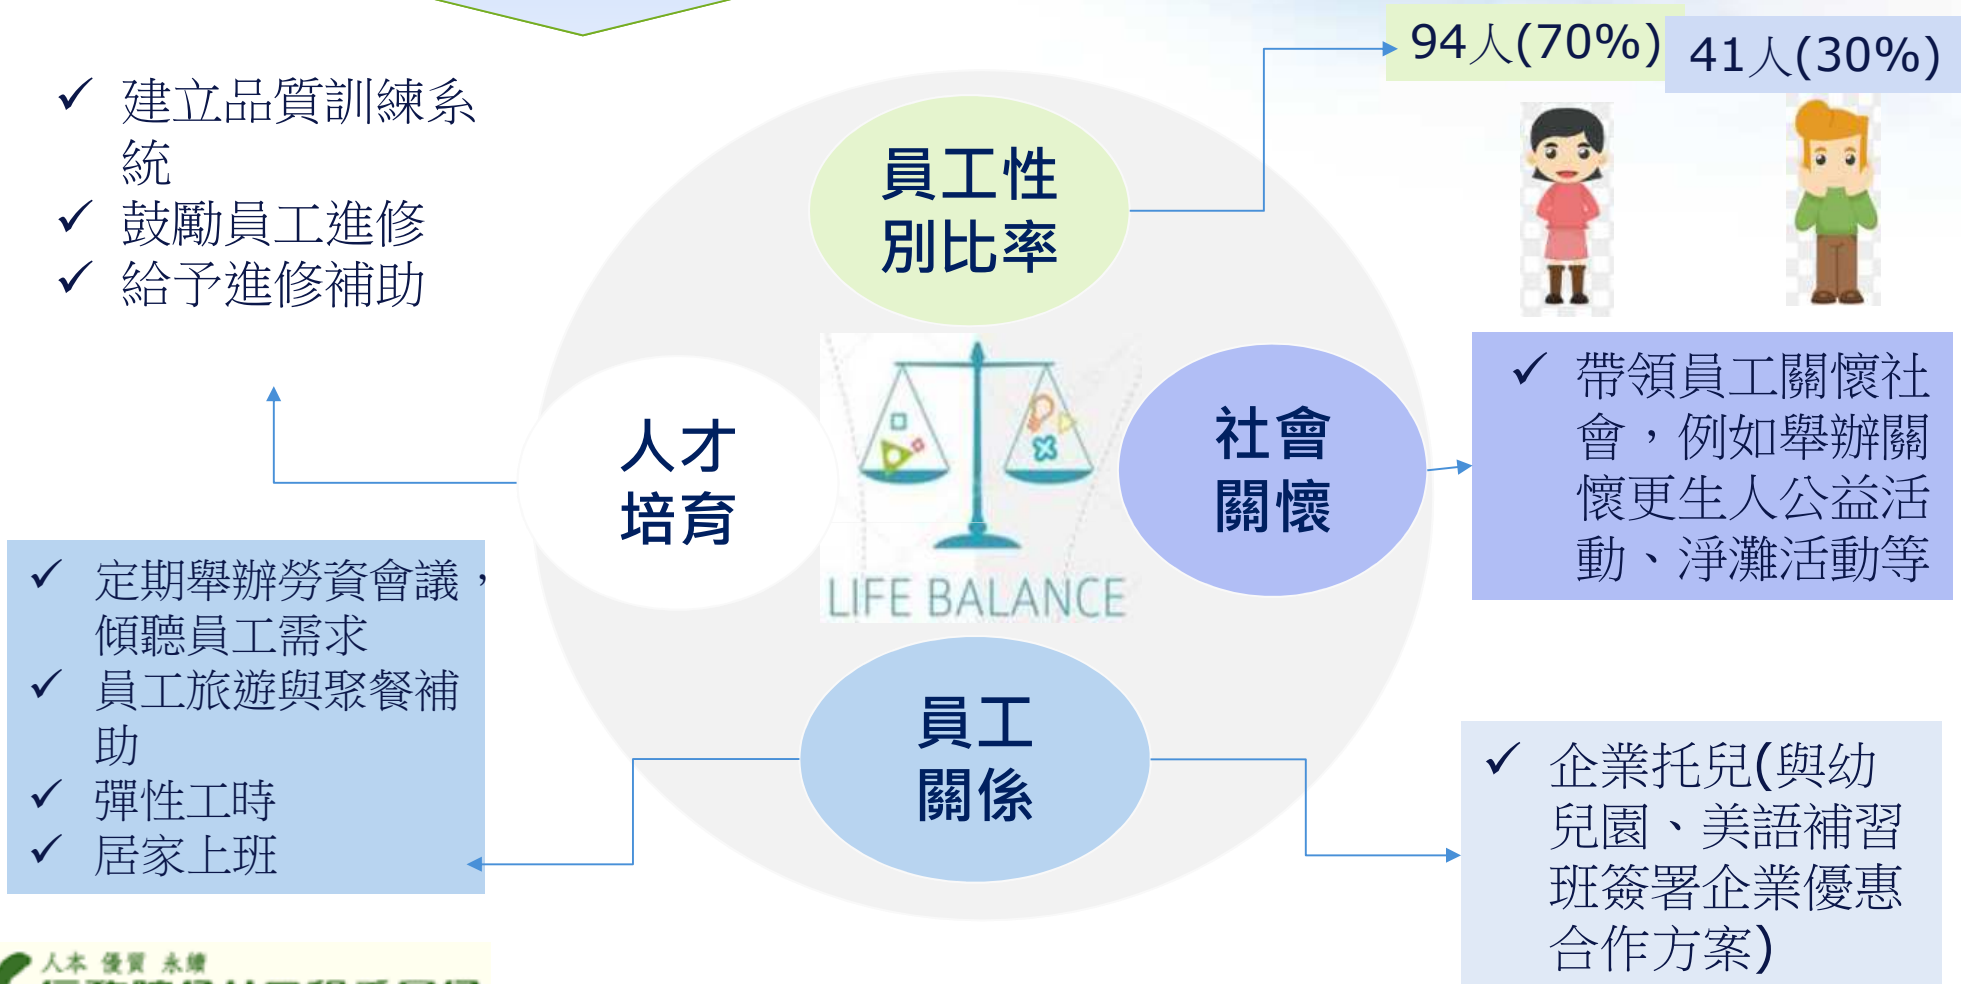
✓ 建立品質訓練系統
✓ 鼓勵員工進修
✓ 給予進修補助

94人(70%)

41人(30%)

員工性別比率

人才培育

LIFE BALANCE

社會關懷

✓ 帶領員工關懷社會，例如舉辦關懷更生人公益活動、淨灘活動等

✓ 定期舉辦勞資會議，傾聽員工需求
✓ 員工旅遊與聚餐補助
✓ 彈性工時
✓ 居家上班

員工關係

✓ 企業托兒(與幼兒園、美語補習班簽署企業優惠合作方案)

人本 優質 永續
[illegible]